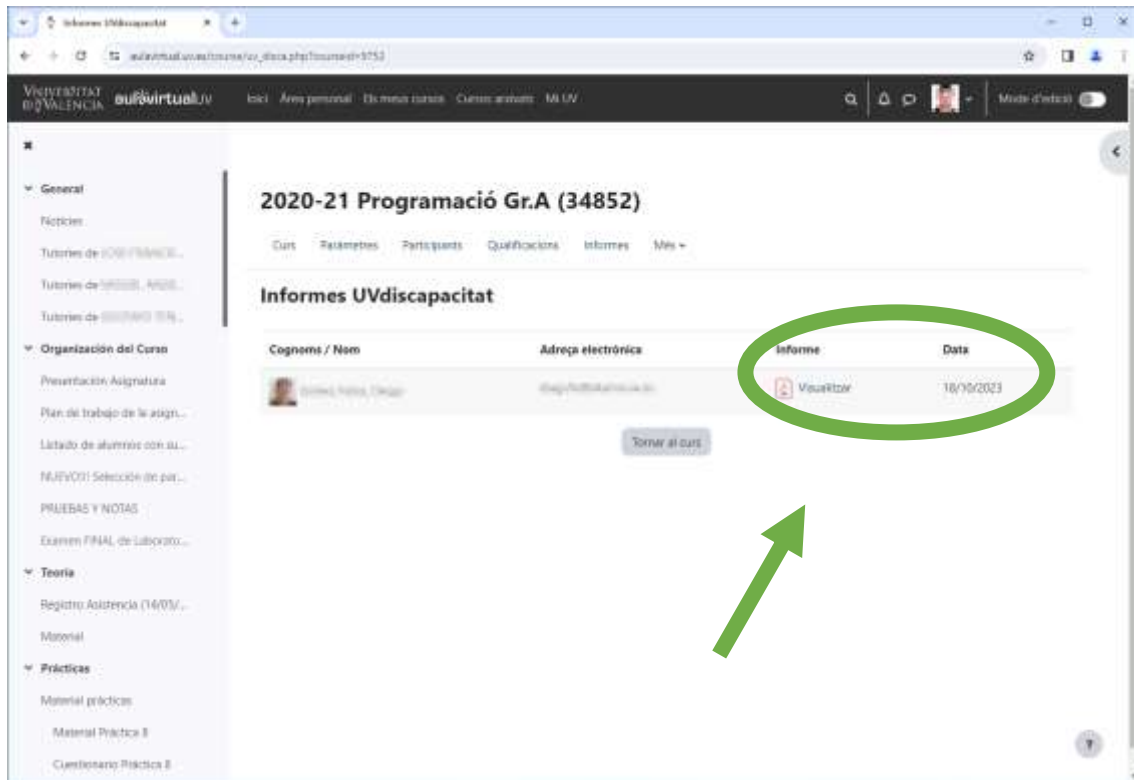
Informes UVdiscapacitat

aulavirtual.uv.es/course/uv_disca.php?courseid=9752

VNIVERSITAT DE VALÈNCIA aulavirtualUV Inici Àrea personal Els meus cursos Cursos arxivats Mi UV Mode d'edició

General
Notícies
Tutories de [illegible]
Tutories de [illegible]
Tutories de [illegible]
Organización del Curso
Presentación Asignatura
Plan de trabajo de la asign...
Listado de alumnos con su...
NUEVO!! Selección de par...
PRUEBAS Y NOTAS
Examen FINAL de Laborato...
Teoría
Registro Asistencia (14/05/...
Material
Prácticas
Material prácticas
Material Práctica 8
Cuestionario Práctica 8

2020-21 Programació Gr.A (34852)

Curs Paràmetres Participants Qualificacions Informes Més

Informes UVdiscapacitat

| Cognoms / Nom | Adreça electrònica | Informe | Data |
|---|---|---|---|
| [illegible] | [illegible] | Visualitzar | 18/10/2023 |

Tornar al curs

?